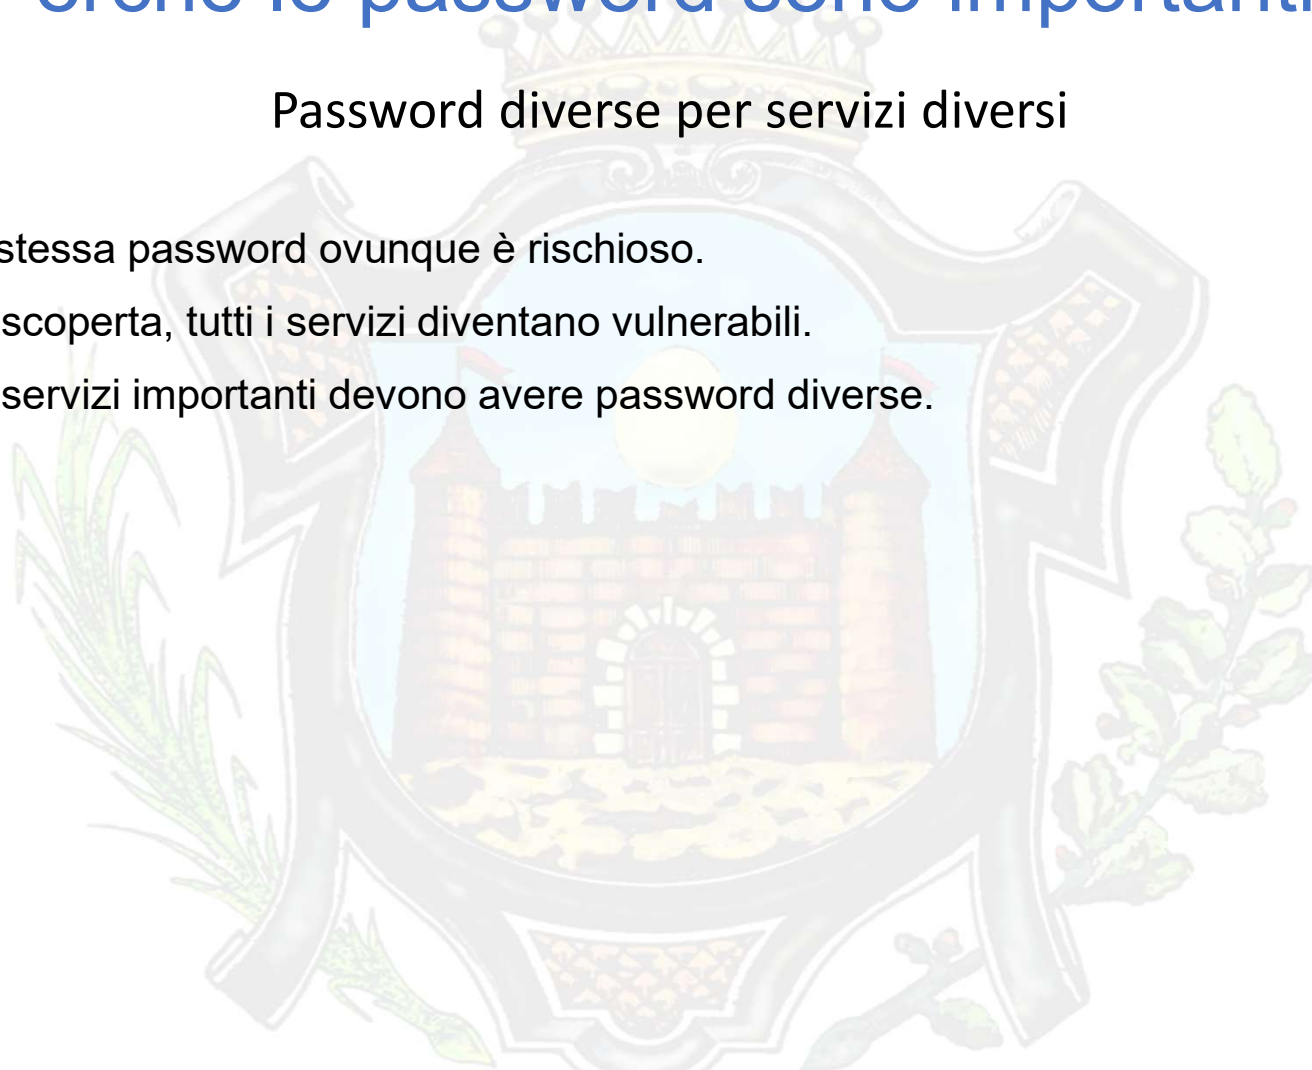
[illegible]rché le password sono importanti

Password diverse per servizi diversi

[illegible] stessa password ovunque è rischioso.

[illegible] scoperta, tutti i servizi diventano vulnerabili.

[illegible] servizi importanti devono avere password diverse.